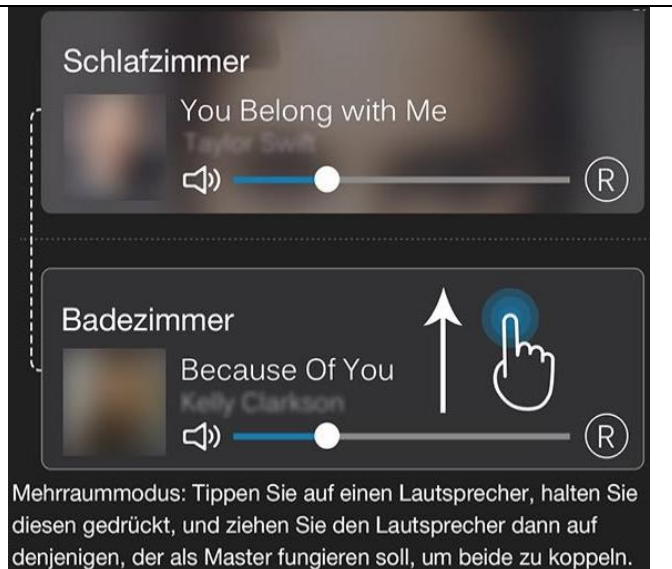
Schlafzimmer

You Belong with Me

Taylor Swift

R

Badezimmer

Because Of You

Kelly Clarkson

R

Mehrraummodus: Tippen Sie auf einen Lautsprecher, halten Sie diesen gedrückt, und ziehen Sie den Lautsprecher dann auf denjenigen, der als Master fungieren soll, um beide zu koppeln.